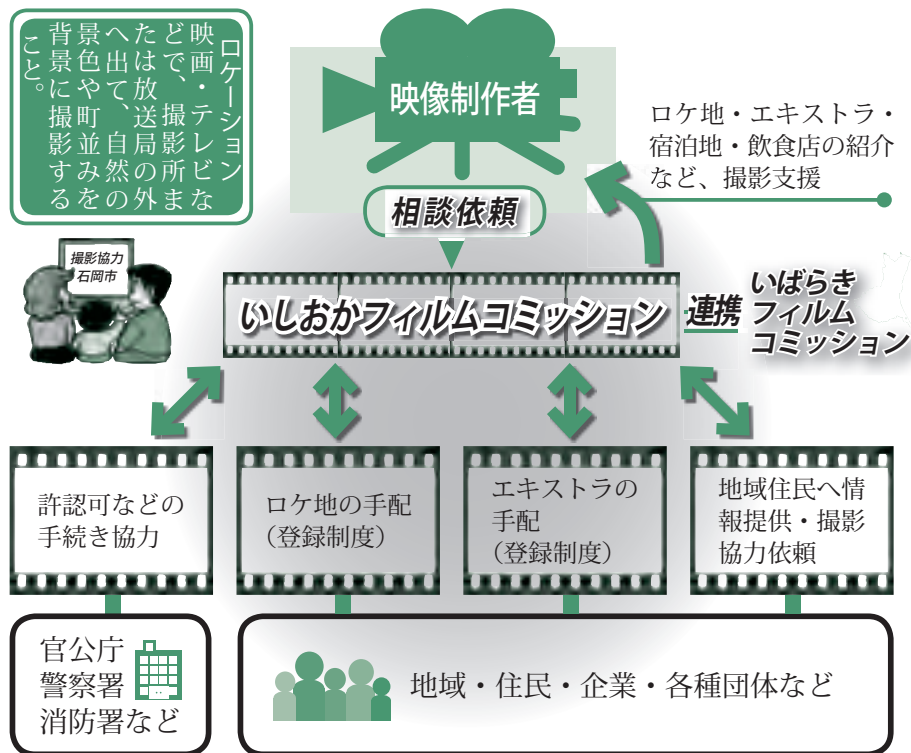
ロケーション
映画・テレビなどで、撮影所または放送局の外へ出て、自然の景色や町並みを背景に撮影すること。

映像制作者

ロケ地・エキストラ・宿泊地・飲食店の紹介など、撮影支援

相談依頼

撮影協力
石岡市

いしおかフィルムコミッション

連携

いばらき
フィルム
コミッション

許認可などの手続き協力

ロケ地の手配
(登録制度)

エキストラの手配
(登録制度)

地域住民へ情報提供・撮影協力依頼

官公庁
警察署
消防署など

地域・住民・企業・各種団体など